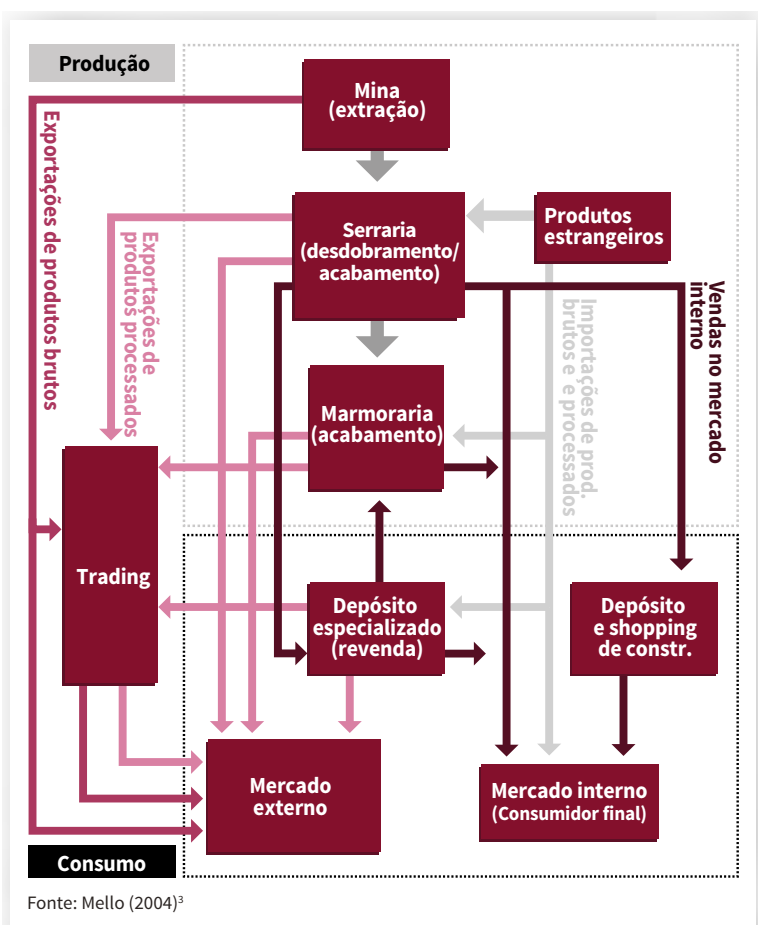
Produção

Mina
(extração)

Exportações de produtos brutos

Exportações de produtos processados

Serraria
(desdobramento/
acabamento)

Produtos
estrangeiros

Vendas no mercado interno

Importações de prod. brutos e processados

Marmoraria
(acabamento)

Trading

Depósito
especializado
(revenda)

Depósito
e shopping
de constr.

Mercado
externo

Mercado interno
(Consumidor final)

Consumo

Fonte: Mello (2004)$^3$